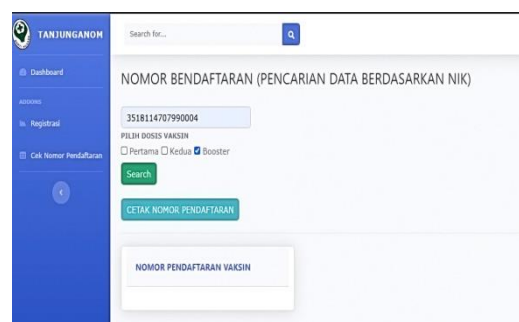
TANJUNGANOM

Dashboard

ADDONS

Registrasi

Cek Nomor Pendaftaran

Search for...

NOMOR BENDAFTARAN (PENCARIAN DATA BERDASARKAN NIK)

3518114707990004

PILIH DOSIS VAKSIN

☐ Pertama ☐ Kedua ☑ Booster

Search

CETAK NOMOR PENDAFTARAN

NOMOR PENDAFTARAN VAKSIN